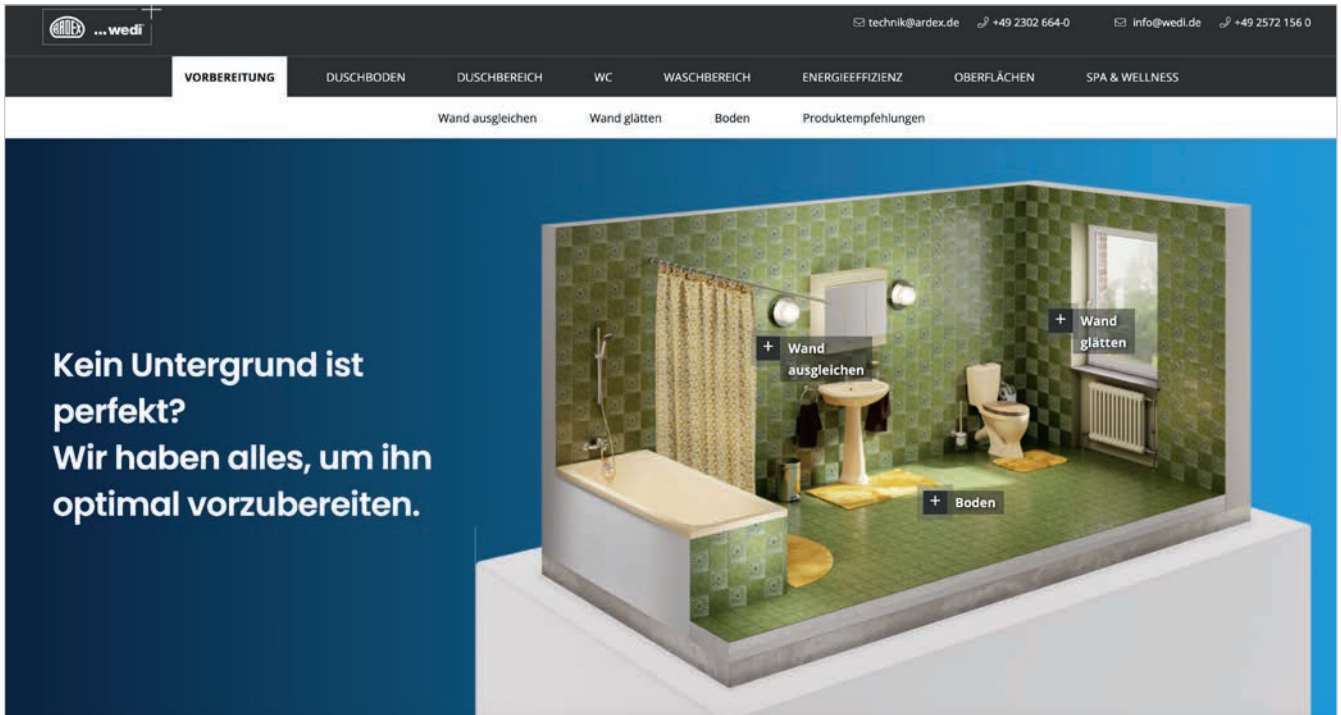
ARDEX ...wedi

technik@ardex.de +49 2302 664-0 info@wedi.de +49 2572 156 0

VORBEREITUNG DUSCHBODEN DUSCHBEREICH WC WASCHBEREICH ENERGIEEFFIZIENZ OBERFLÄCHEN SPA & WELLNESS

Wand ausgleichen Wand glätten Boden Produktempfehlungen

Kein Untergrund ist perfekt?
Wir haben alles, um ihn optimal vorzubereiten.

+ Wand ausgleichen

+ Wand glätten

+ Boden